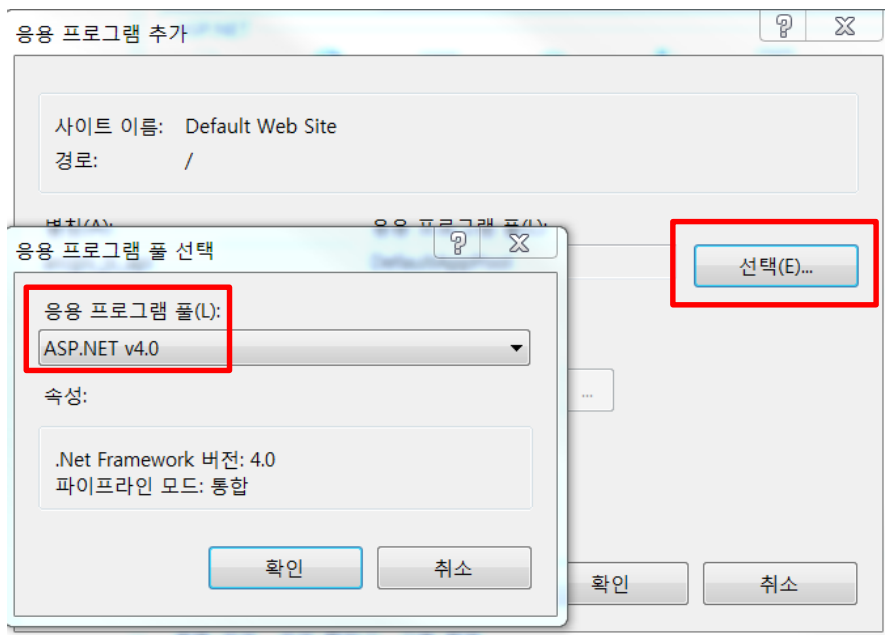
응용 프로그램 추가

사이트 이름: Default Web Site
경로: /

별칭(A):
응용 프로그램 풀(L):

선택(E)...

응용 프로그램 풀 선택

응용 프로그램 풀(L):
ASP.NET v4.0

속성:

.Net Framework 버전: 4.0
파이프라인 모드: 통합

확인
취소

확인
취소